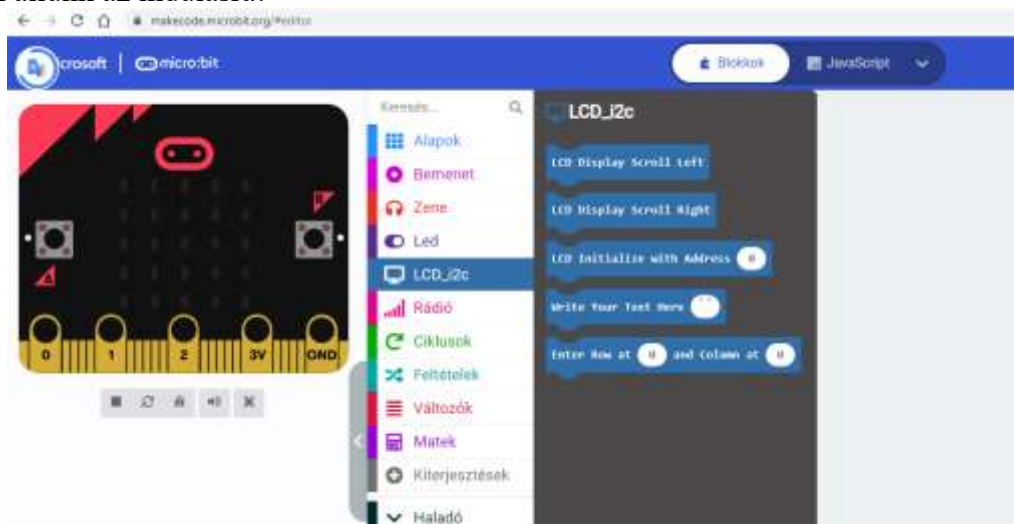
makecode.microbit.org/#editor

crosoft | micro:bit

Blokkok
JavaScript

Keresés...

Alapok
Bemenet
Zene
Led
LCD_i2c
Rádió
Ciklusok
Feltételek
Változók
Matek
Kiterjesztések
Haladó

LCD_i2c

LCD Display Scroll Left

LCD Display Scroll Right

LCD Initialize with Address 0

Write Your Text Here " "

Enter Row at 0 and Column at 0

0 1 2 3V GND